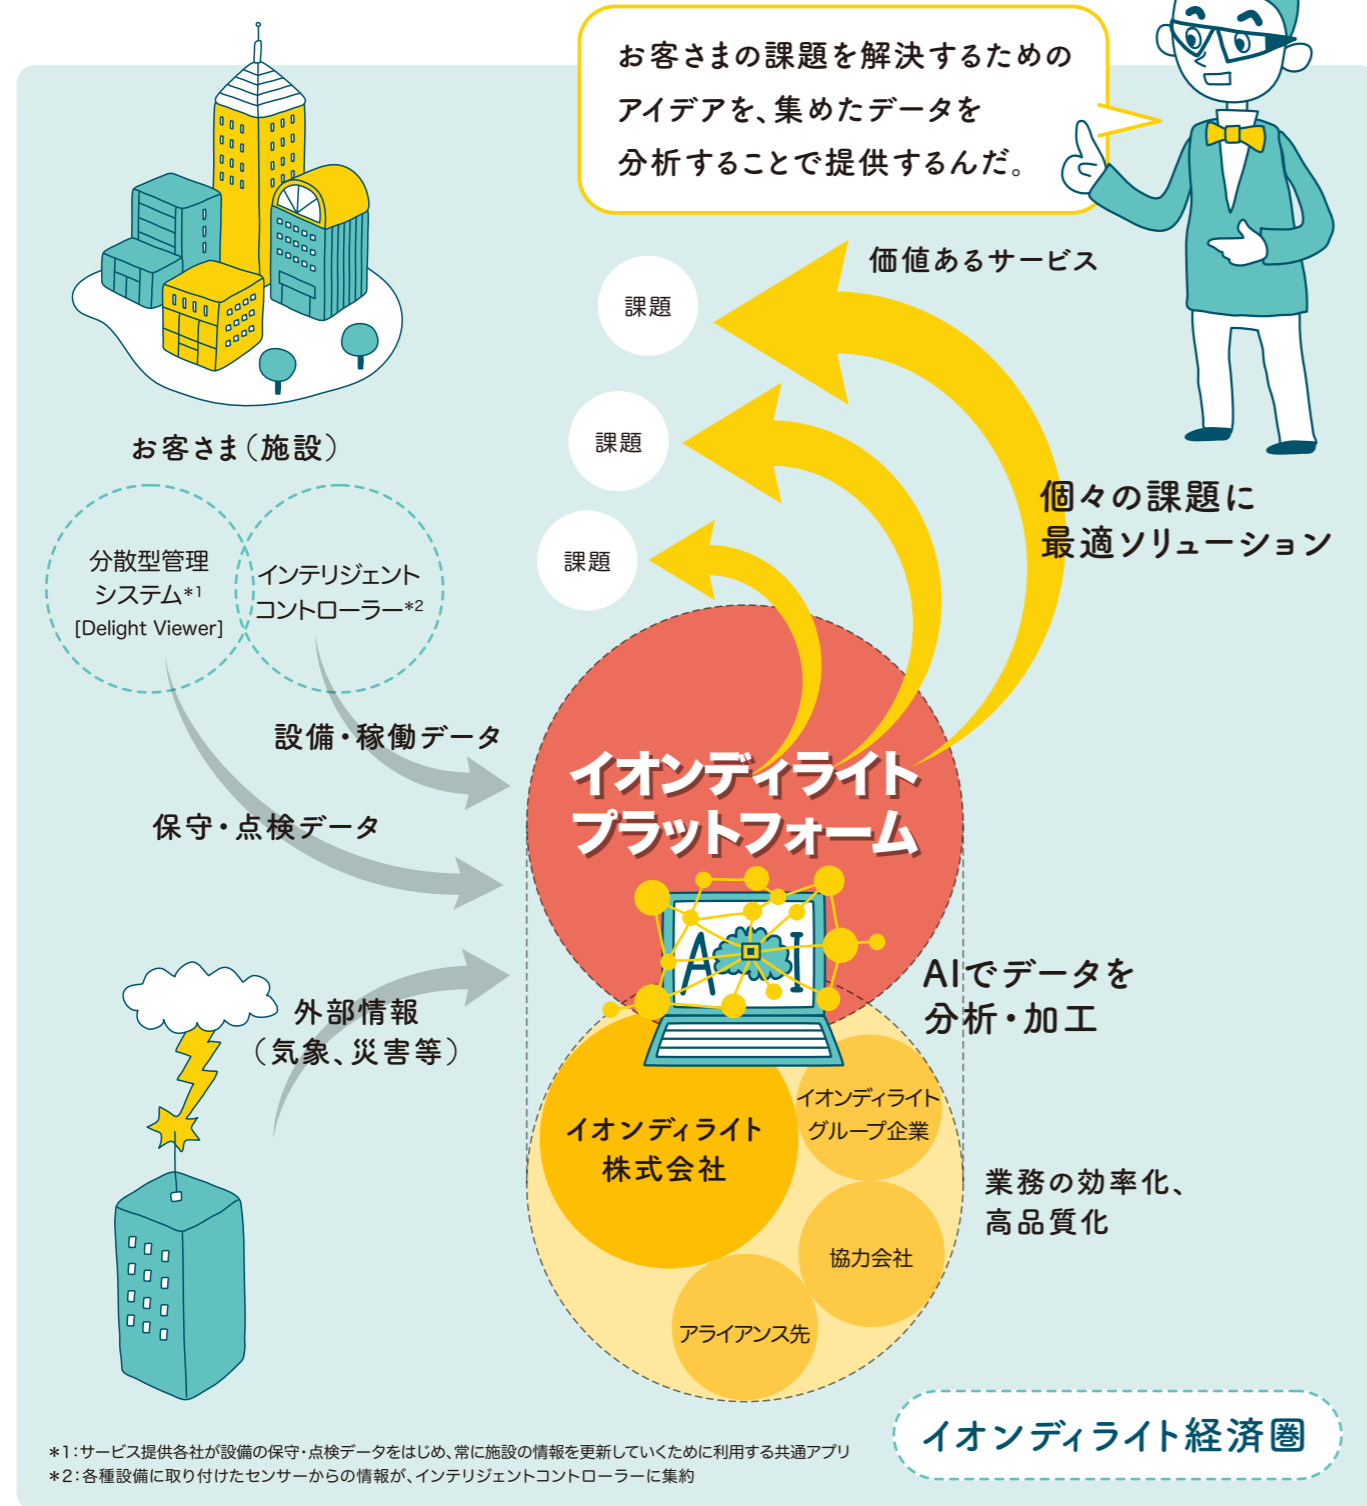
お客さまの課題を解決するための
アイデアを、集めたデータを
分析することで提供するんだ。

お客さま(施設)

分散型管理システム*1 [Delight Viewer]

インテリジェントコントローラー*2

価値あるサービス

課題

課題

課題

個々の課題に最適ソリューション

設備・稼働データ

保守・点検データ

イオンディライトプラットフォーム

AI

AIでデータを分析・加工

外部情報(気象、災害等)

イオンディライト株式会社

イオンディライトグループ企業

協力会社

アライアンス先

業務の効率化、高品質化

イオンディライト経済圏

*1:サービス提供各社が設備の保守・点検データをはじめ、常に施設の情報を更新していくために利用する共通アプリ
*2:各種設備に取り付けたセンサーからの情報が、インテリジェントコントローラーに集約